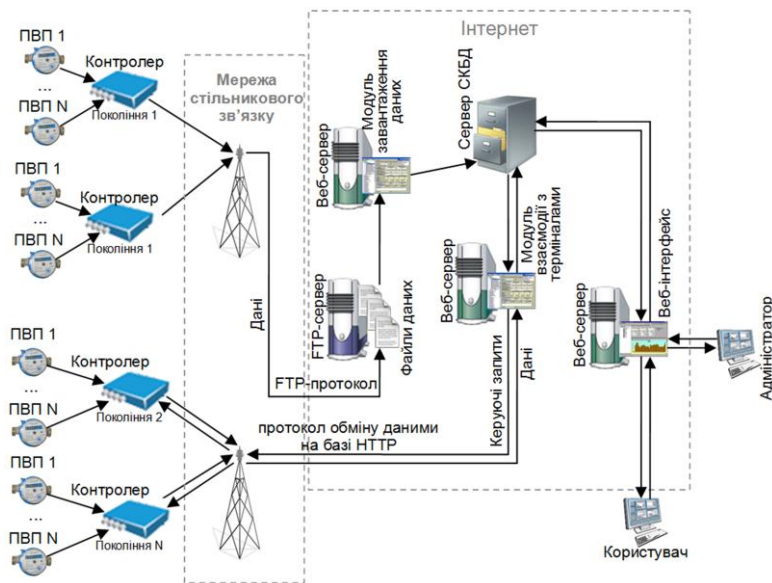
ПВП 1
...
ПВП N
Контролер
Покоління 1

ПВП 1
...
ПВП N
Контролер
Покоління 1

ПВП 1
...
ПВП N
Контролер
Покоління 2

ПВП 1
...
ПВП N
Контролер
Покоління N

Мережа стільникового зв'язку

Інтернет

Веб-сервер
Модуль завантаження даних

Сервер СКБД

FTP-сервер
Файли даних

Дані

FTP-протокол

Веб-сервер
Модуль взаємодії з терміналами

Керуючі запити
Дані

протокол обміну даними на базі HTTP

Веб-сервер
Веб-інтерфейс

Адміністратор

Користувач